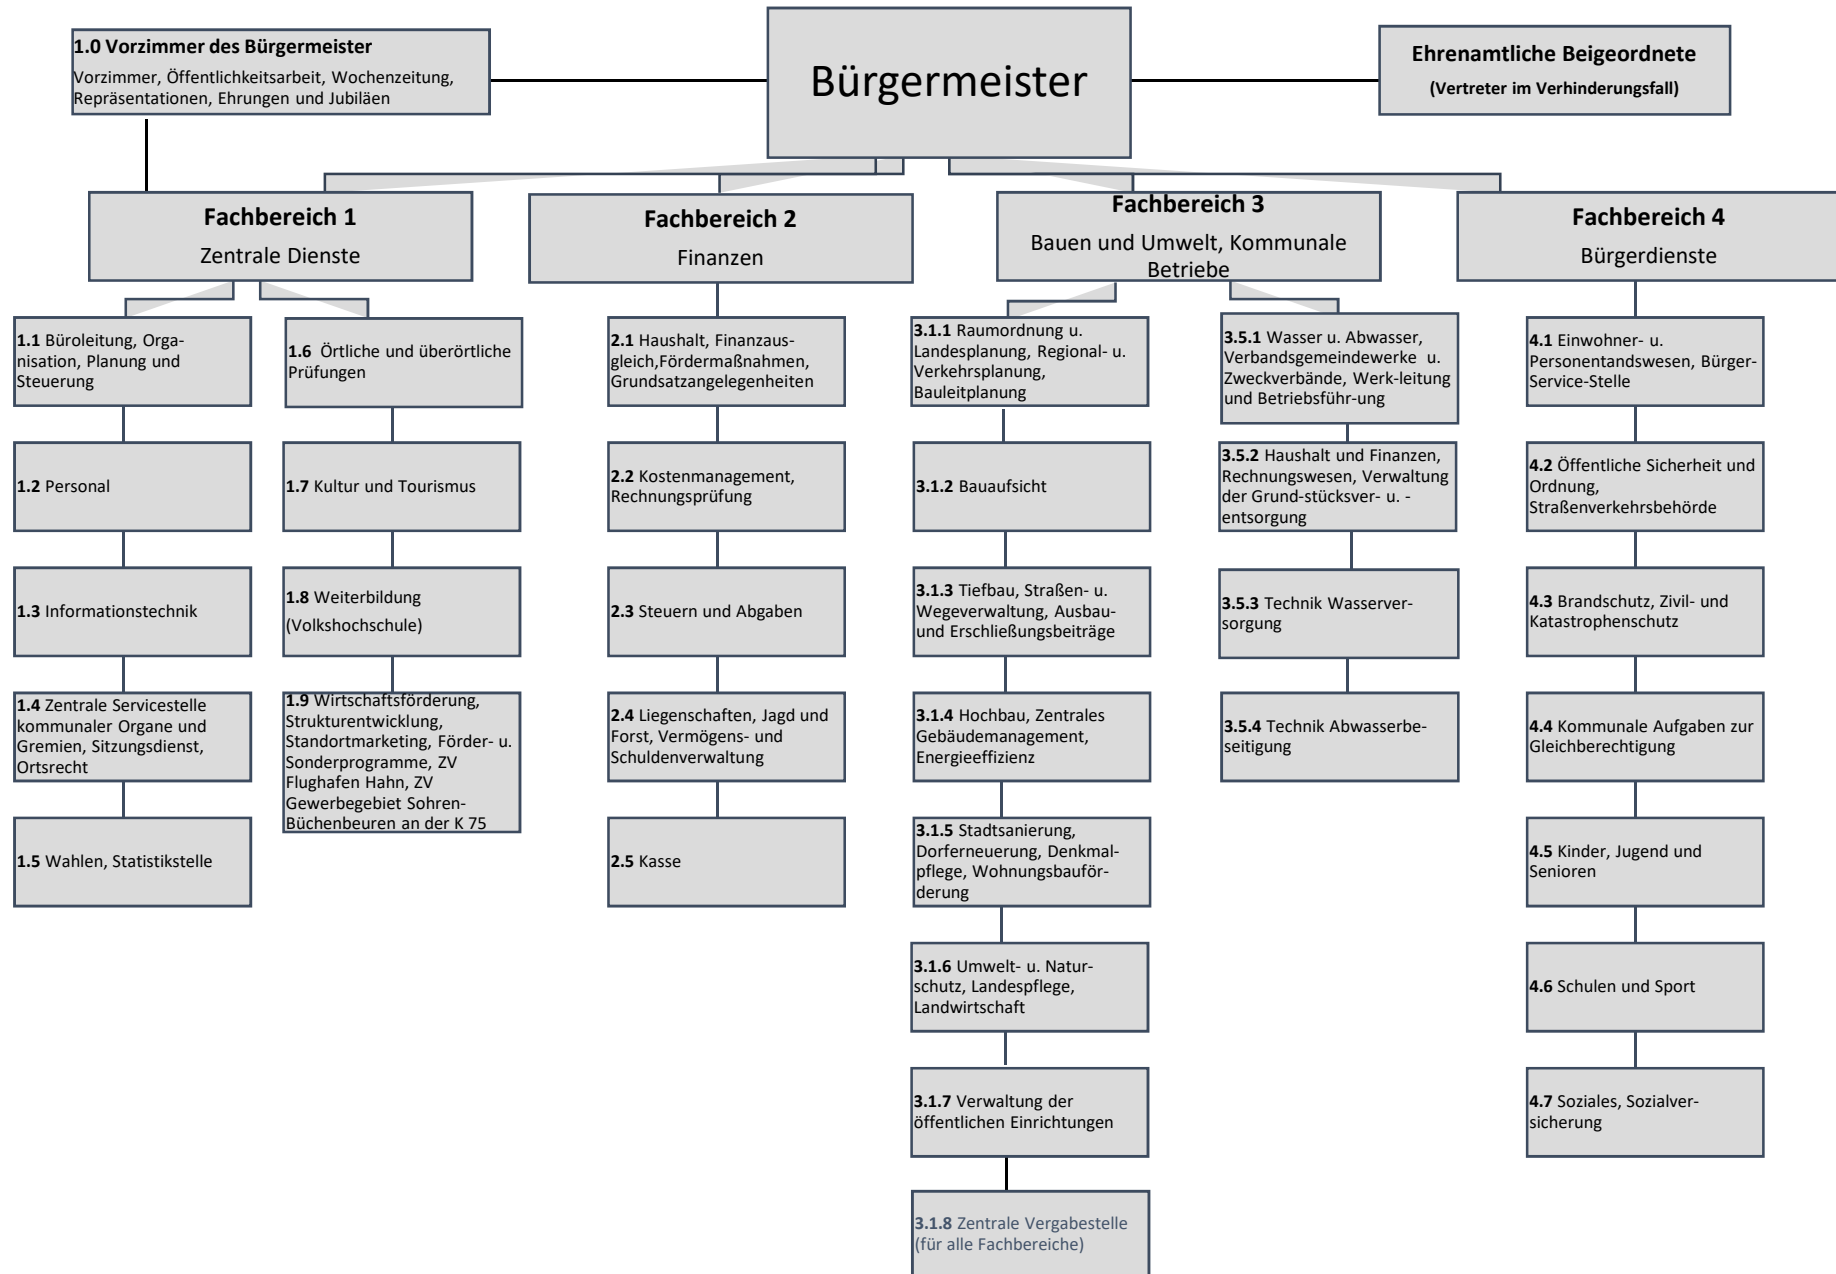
1.0 Vorzimmer des Bürgermeister
Vorzimmer, Öffentlichkeitsarbeit, Wochenzeitung, Repräsentationen, Ehrungen und Jubiläen

Bürgermeister

Ehrenamtliche Beigeordnete
(Vertreter im Verhinderungsfall)

Fachbereich 1
Zentrale Dienste

Fachbereich 2
Finanzen

Fachbereich 3
Bauen und Umwelt, Kommunale Betriebe

Fachbereich 4
Bürgerdienste

1.1 Büroleitung, Organisation, Planung und Steuerung

1.2 Personal

1.3 Informationstechnik

1.4 Zentrale Servicestelle kommunaler Organe und Gremien, Sitzungsdienst, Ortsrecht

1.5 Wahlen, Statistikstelle

1.6 Örtliche und überörtliche Prüfungen

1.7 Kultur und Tourismus

1.8 Weiterbildung (Volkshochschule)

1.9 Wirtschaftsförderung, Strukturentwicklung, Standortmarketing, Förder- u. Sonderprogramme, ZV Flughafen Hahn, ZV Gewerbegebiet Sohren-Büchenbeuren an der K 75

2.1 Haushalt, Finanzausgleich,Fördermaßnahmen, Grundsatzangelegenheiten

2.2 Kostenmanagement, Rechnungsprüfung

2.3 Steuern und Abgaben

2.4 Liegenschaften, Jagd und Forst, Vermögens- und Schuldenverwaltung

2.5 Kasse

3.1.1 Raumordnung u. Landesplanung, Regional- u. Verkehrsplanung, Bauleitplanung

3.1.2 Bauaufsicht

3.1.3 Tiefbau, Straßen- u. Wegeverwaltung, Ausbau- und Erschließungsbeiträge

3.1.4 Hochbau, Zentrales Gebäudemanagement, Energieeffizienz

3.1.5 Stadtsanierung, Dorferneuerung, Denkmalpflege, Wohnungsbauförderung

3.1.6 Umwelt- u. Naturschutz, Landespflege, Landwirtschaft

3.1.7 Verwaltung der öffentlichen Einrichtungen

3.1.8 Zentrale Vergabestelle (für alle Fachbereiche)

3.5.1 Wasser u. Abwasser, Verbandsgemeindewerke u. Zweckverbände, Werk-leitung und Betriebsführ-ung

3.5.2 Haushalt und Finanzen, Rechnungswesen, Verwaltung der Grund-stücksver- u. -entsorgung

3.5.3 Technik Wasserversorgung

3.5.4 Technik Abwasserbeseitigung

4.1 Einwohner- u. Personentandswesen, Bürger-Service-Stelle

4.2 Öffentliche Sicherheit und Ordnung, Straßenverkehrsbehörde

4.3 Brandschutz, Zivil- und Katastrophenschutz

4.4 Kommunale Aufgaben zur Gleichberechtigung

4.5 Kinder, Jugend und Senioren

4.6 Schulen und Sport

4.7 Soziales, Sozialversicherung